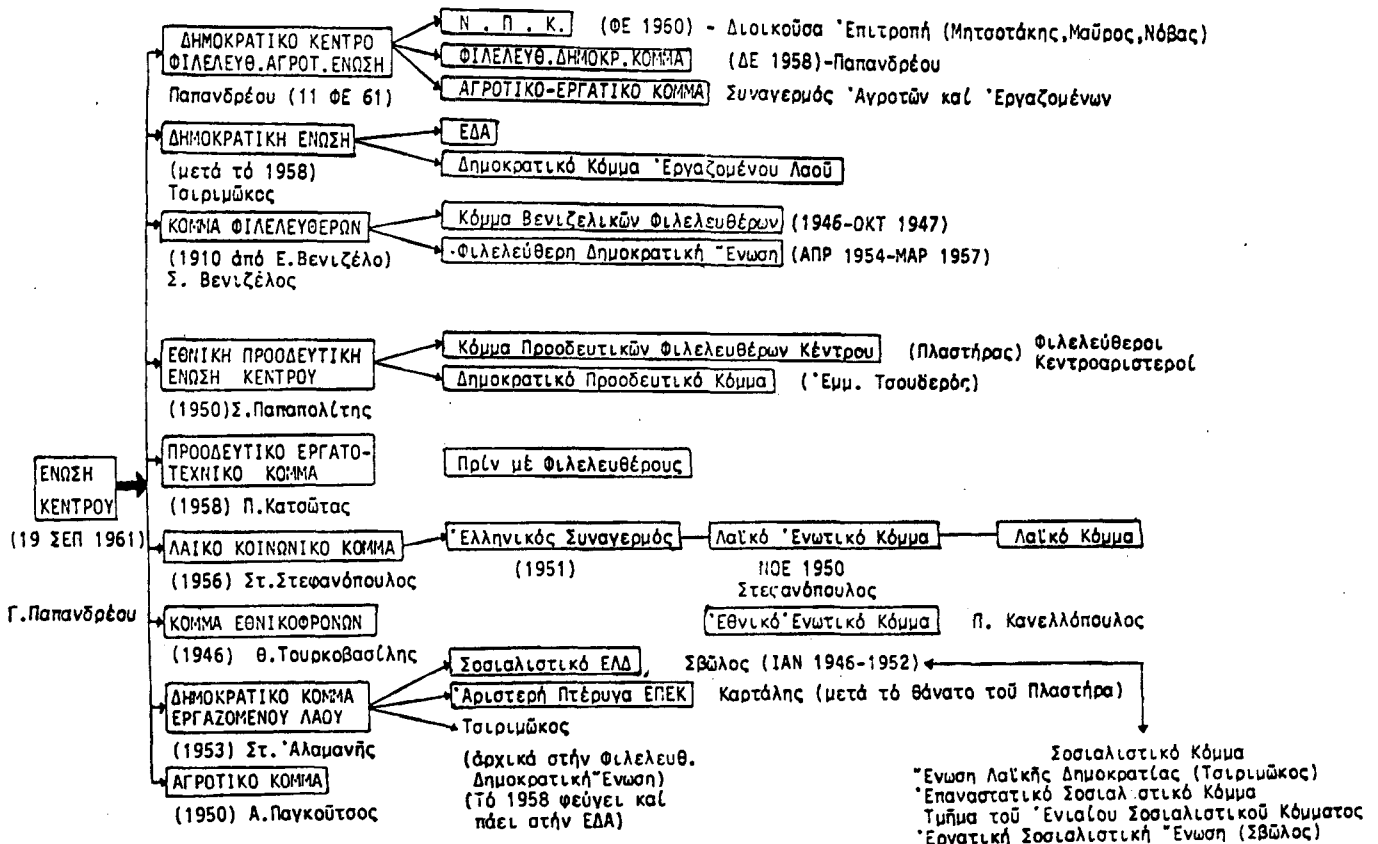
ΕΝΩΣΗ ΚΕΝΤΡΟΥ
(19 ΣΕΠ 1961)
Γ.Παπανδρέου

ΔΗΜΟΚΡΑΤΙΚΟ ΚΕΝΤΡΟ ΦΙΛΕΛΕΥΘ.ΑΓΡΟΤ.ΕΝΩΣΗ
Παπανδρέου (11 ΦΕ 61)
Ν . Π . Κ. (ΦΕ 1960) - Διοικοῦσα Ἐπιτροπή (Μητσοτάκης,Μαῦρος,Νόβας)
ΦΙΛΕΛΕΥΘ.ΔΗΜΟΚΡ.ΚΟΜΜΑ (ΔΕ 1958)-Παπανδρέου
ΑΓΡΟΤΙΚΟ-ΕΡΓΑΤΙΚΟ ΚΟΜΜΑ Συναγερμός Ἀγροτῶν καί Ἐργαζομένων

ΔΗΜΟΚΡΑΤΙΚΗ ΕΝΩΣΗ
(μετά τό 1958)
Τσιριμῶκος
ΕΔΑ
Δημοκρατικό Κόμμα Ἐργαζομένου Λαοῦ

ΚΟΜΜΑ ΦΙΛΕΛΕΥΘΕΡΩΝ
(1910 ἀπό Ε.Βενιζέλο)
Σ. Βενιζέλος
Κόμμα Βενιζελικῶν Φιλελευθέρων (1946-ΟΚΤ 1947)
Φιλελεύθερη Δημοκρατική Ἕνωση (ΑΠΡ 1954-ΜΑΡ 1957)

ΕΘΝΙΚΗ ΠΡΟΟΔΕΥΤΙΚΗ ΕΝΩΣΗ ΚΕΝΤΡΟΥ
(1950)Σ.Παπαπολίτης
Κόμμα Προοδευτικῶν Φιλελευθέρων Κέντρου (Πλαστήρας) Φιλελεύθεροι Κεντροαριστεροί
Δημοκρατικό Προοδευτικό Κόμμα (Ἐμμ. Τσουδερός)

ΠΡΟΟΔΕΥΤΙΚΟ ΕΡΓΑΤΟ-ΤΕΧΝΙΚΟ ΚΟΜΜΑ
(1958) Π.Κατσῶτας
Πρίν μέ Φιλελευθέρους

ΛΑΙΚΟ ΚΟΙΝΩΝΙΚΟ ΚΟΜΜΑ
(1956) Στ.Στεφανόπουλος
Ἑλληνικός Συναγερμός
(1951)
Λαϊκό Ἑνωτικό Κόμμα
ΝΟΕ 1950
Στεφανόπουλος
Λαϊκό Κόμμα

ΚΟΜΜΑ ΕΘΝΙΚΟΦΡΟΝΩΝ
(1946) Θ.Τουρκοβασίλης
Ἐθνικό Ἑνωτικό Κόμμα Π. Κανελλόπουλος

ΔΗΜΟΚΡΑΤΙΚΟ ΚΟΜΜΑ ΕΡΓΑΖΟΜΕΝΟΥ ΛΑΟΥ
(1953) Στ. Ἀλαμανής
Σοσιαλιστικό ΕΛΔ, Σβῶλος (ΙΑΝ 1946-1952)
Ἀριστερή Πτέρυγα ΕΠΕΚ Καρτάλης (μετά τό θάνατο τοῦ Πλαστήρα)
Τσιριμῶκος
(ἀρχικά στήν Φιλελευθ. Δημοκρατική Ἕνωση) (Τό 1958 φεύγει καί πάει στήν ΕΔΑ)

ΑΓΡΟΤΙΚΟ ΚΟΜΜΑ
(1950) Α.Παγκοῦτσος

Σοσιαλιστικό Κόμμα
Ἕνωση Λαϊκῆς Δημοκρατίας (Τσιριμῶκος)
Ἐπαναστατικό Σοσιαλιστικό Κόμμα
Τμῆμα τοῦ Ἑνιαίου Σοσιαλιστικοῦ Κόμματος
Ἐργατική Σοσιαλιστική Ἕνωση (Σβῶλος)